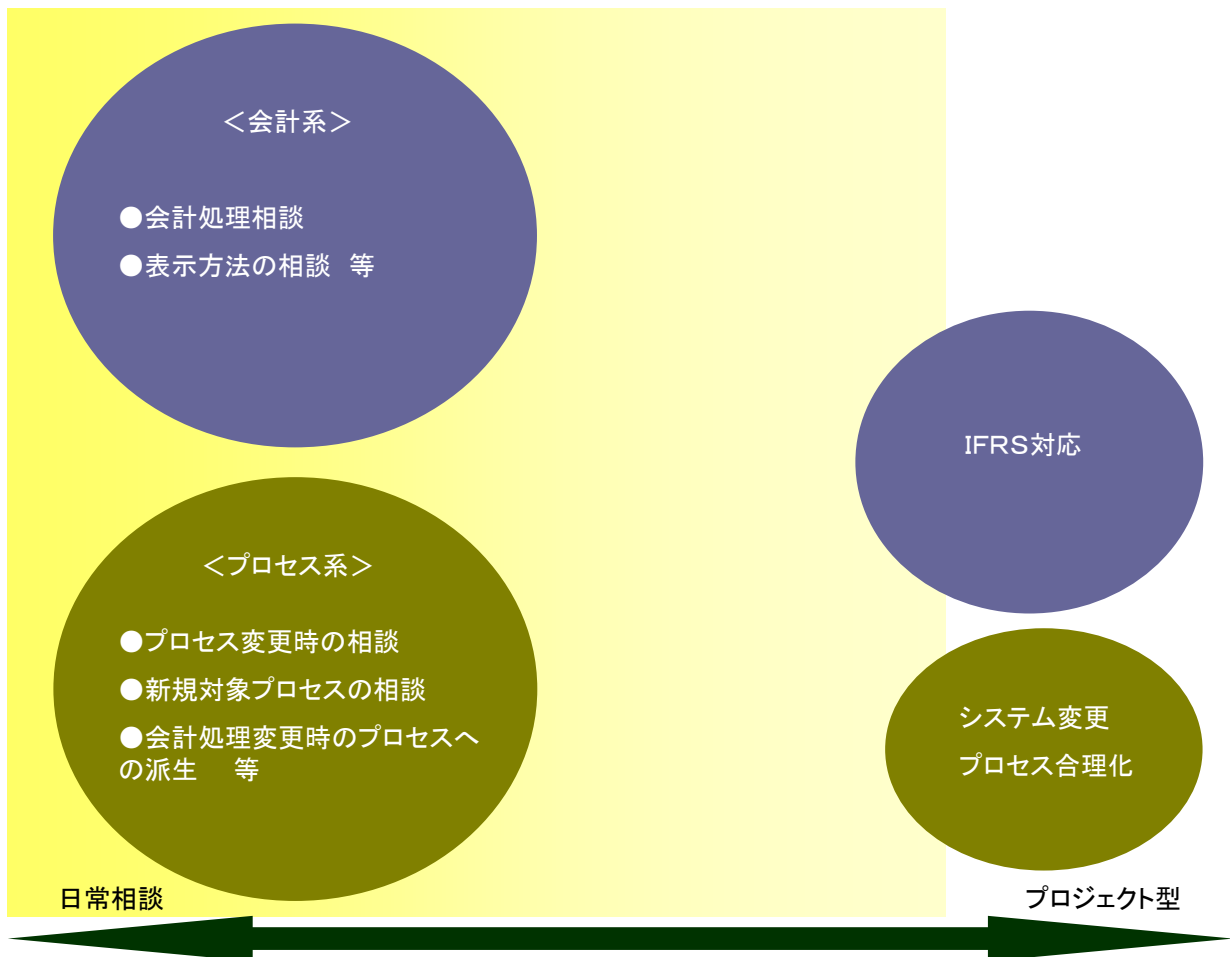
＜会計系＞

●会計処理相談
●表示方法の相談　等

IFRS対応

＜プロセス系＞

●プロセス変更時の相談
●新規対象プロセスの相談
●会計処理変更時のプロセスへの派生　　等

システム変更
プロセス合理化

日常相談

プロジェクト型